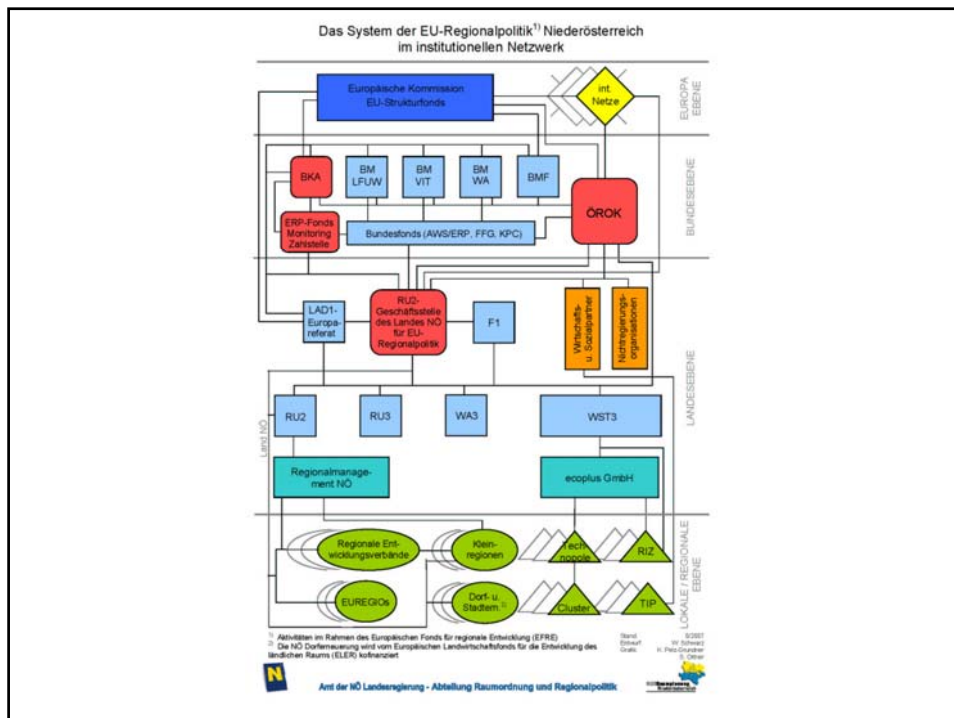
Das System der EU-Regionalpolitik$^{1)}$ Niederösterreich im institutionellen Netzwerk

Europäische Kommission EU-Strukturfonds

int. Netze

EUROPA EBENE

BKA

BM LFUW

BM VIT

BM WA

BMF

ÖROK

ERP-Fonds Monitoring Zahlstelle

Bundesfonds (AWS/ERP, FFG, KPC)

BUNDESEBENE

LAD1-Europareferat

RU2-Geschäftsstelle des Landes NÖ für EU-Regionalpolitik

F1

Wirtschafts- u. Sozialpartner

Nichtregierungsorganisationen

LANDESEBENE

Land NÖ

RU2

RU3

WA3

WST3

Regionalmanagement NÖ

ecoplus GmbH

Regionale Entwicklungsverbände

Kleinregionen

Technopole

RIZ

EUREGIOs

Dorf- u. Stadtern.$^{2)}$

Cluster

TIP

LOKALE / REGIONALE EBENE

$^{1)}$ Aktivitäten im Rahmen des Europäischen Fonds für regionale Entwicklung (EFRE)
$^{2)}$ Die NÖ Dorferneuerung wird vom Europäischen Landwirtschaftsfonds für die Entwicklung des ländlichen Raums (ELER) kofinanziert

Stand: 8/2007
Entwurf: W. Schwarz
Grafik: H. Pelz-Gruindner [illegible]

Amt der NÖ Landesregierung - Abteilung Raumordnung und Regionalpolitik